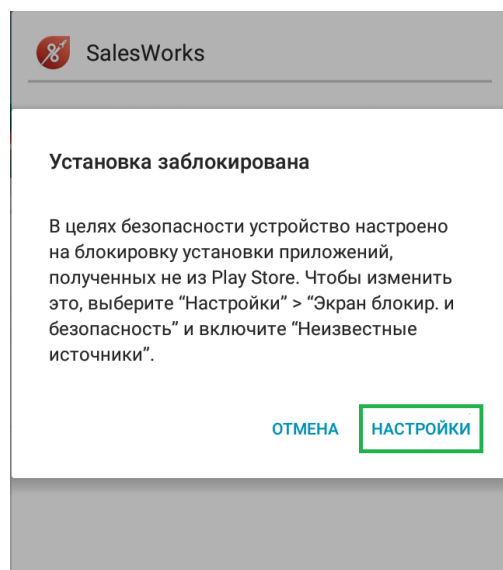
SalesWorks

Установка заблокирована

В целях безопасности устройство настроено на блокировку установки приложений, полученных не из Play Store. Чтобы изменить это, выберите “Настройки” > “Экран блокир. и безопасность” и включите “Неизвестные источники”.

ОТМЕНА НАСТРОЙКИ